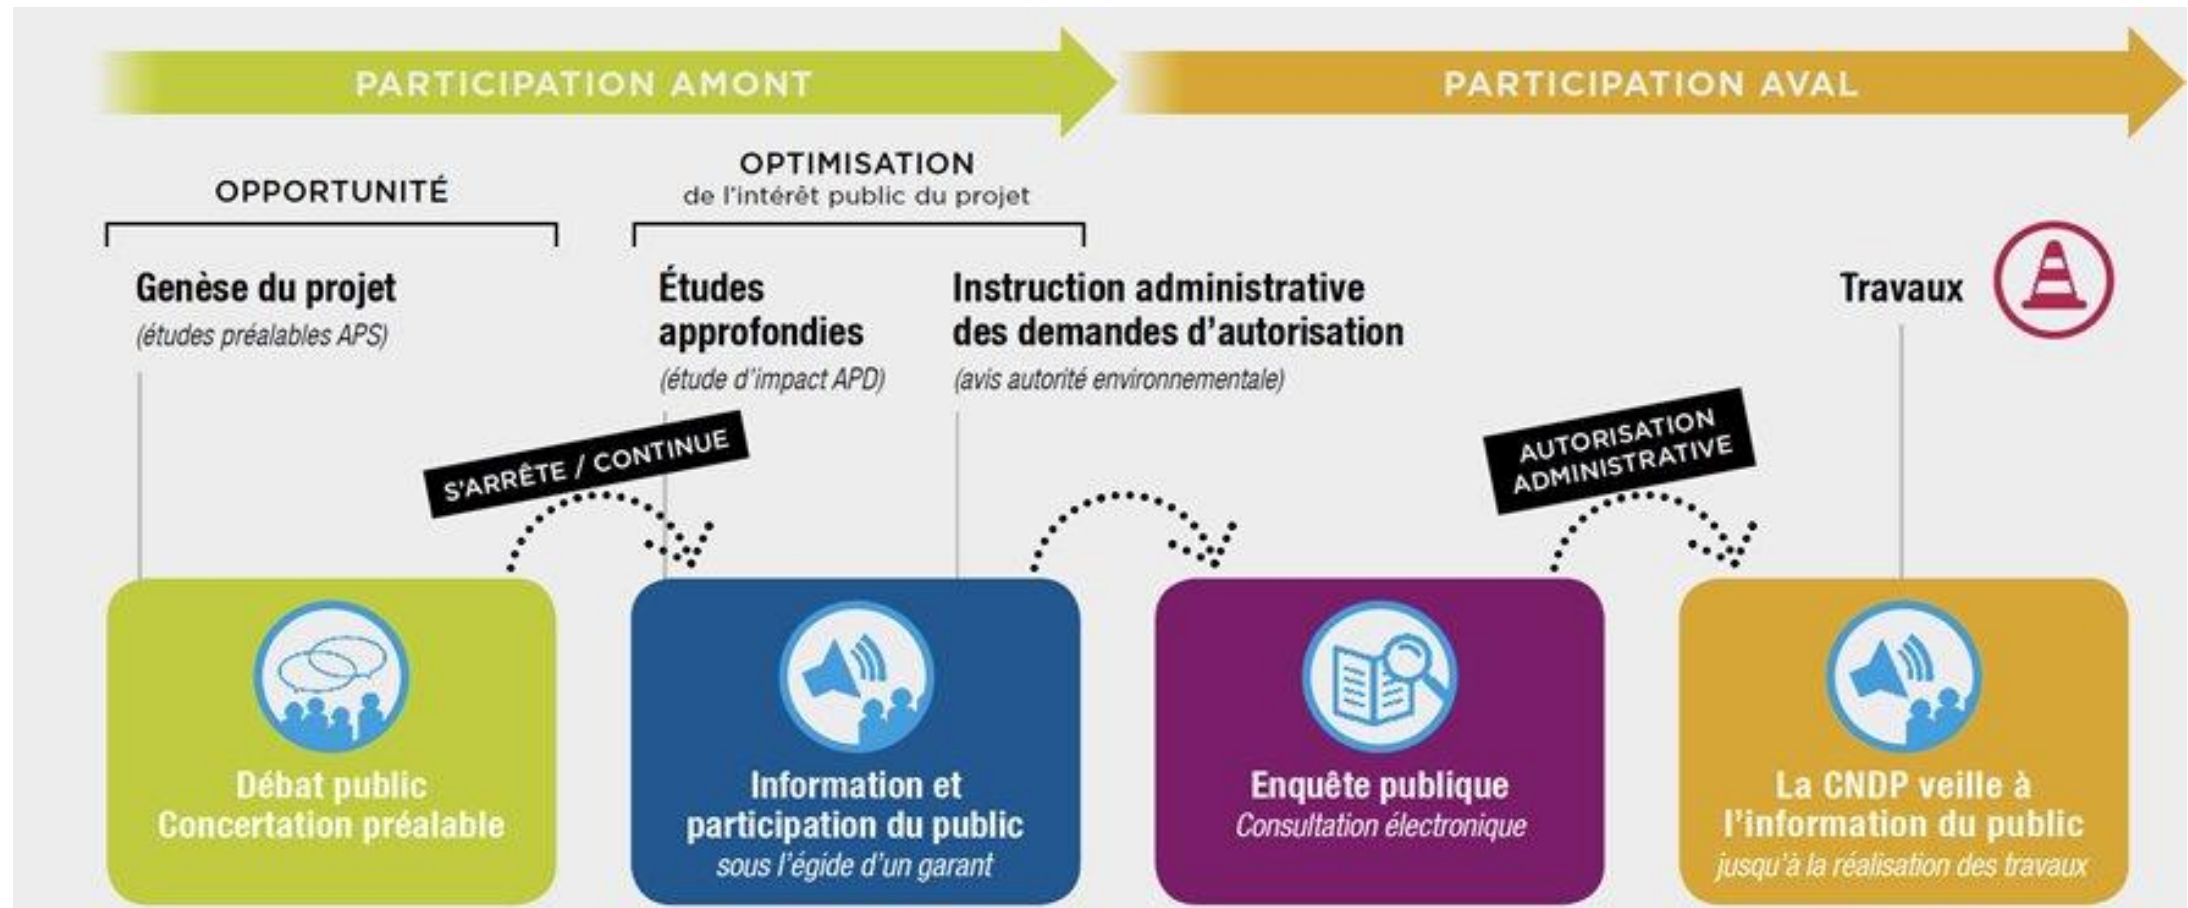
PARTICIPATION AMONT

PARTICIPATION AVAL

OPPORTUNITÉ

OPTIMISATION
de l'intérêt public du projet

Genèse du projet
(études préalables APS)

Études approfondies
(étude d'impact APD)

Instruction administrative des demandes d'autorisation
(avis autorité environnementale)

Travaux

S'ARRÊTE / CONTINUE

AUTORISATION ADMINISTRATIVE

Débat public
Concertation préalable

Information et participation du public
sous l'égide d'un garant

Enquête publique
Consultation électronique

La CNDP veille à l'information du public
jusqu'à la réalisation des travaux